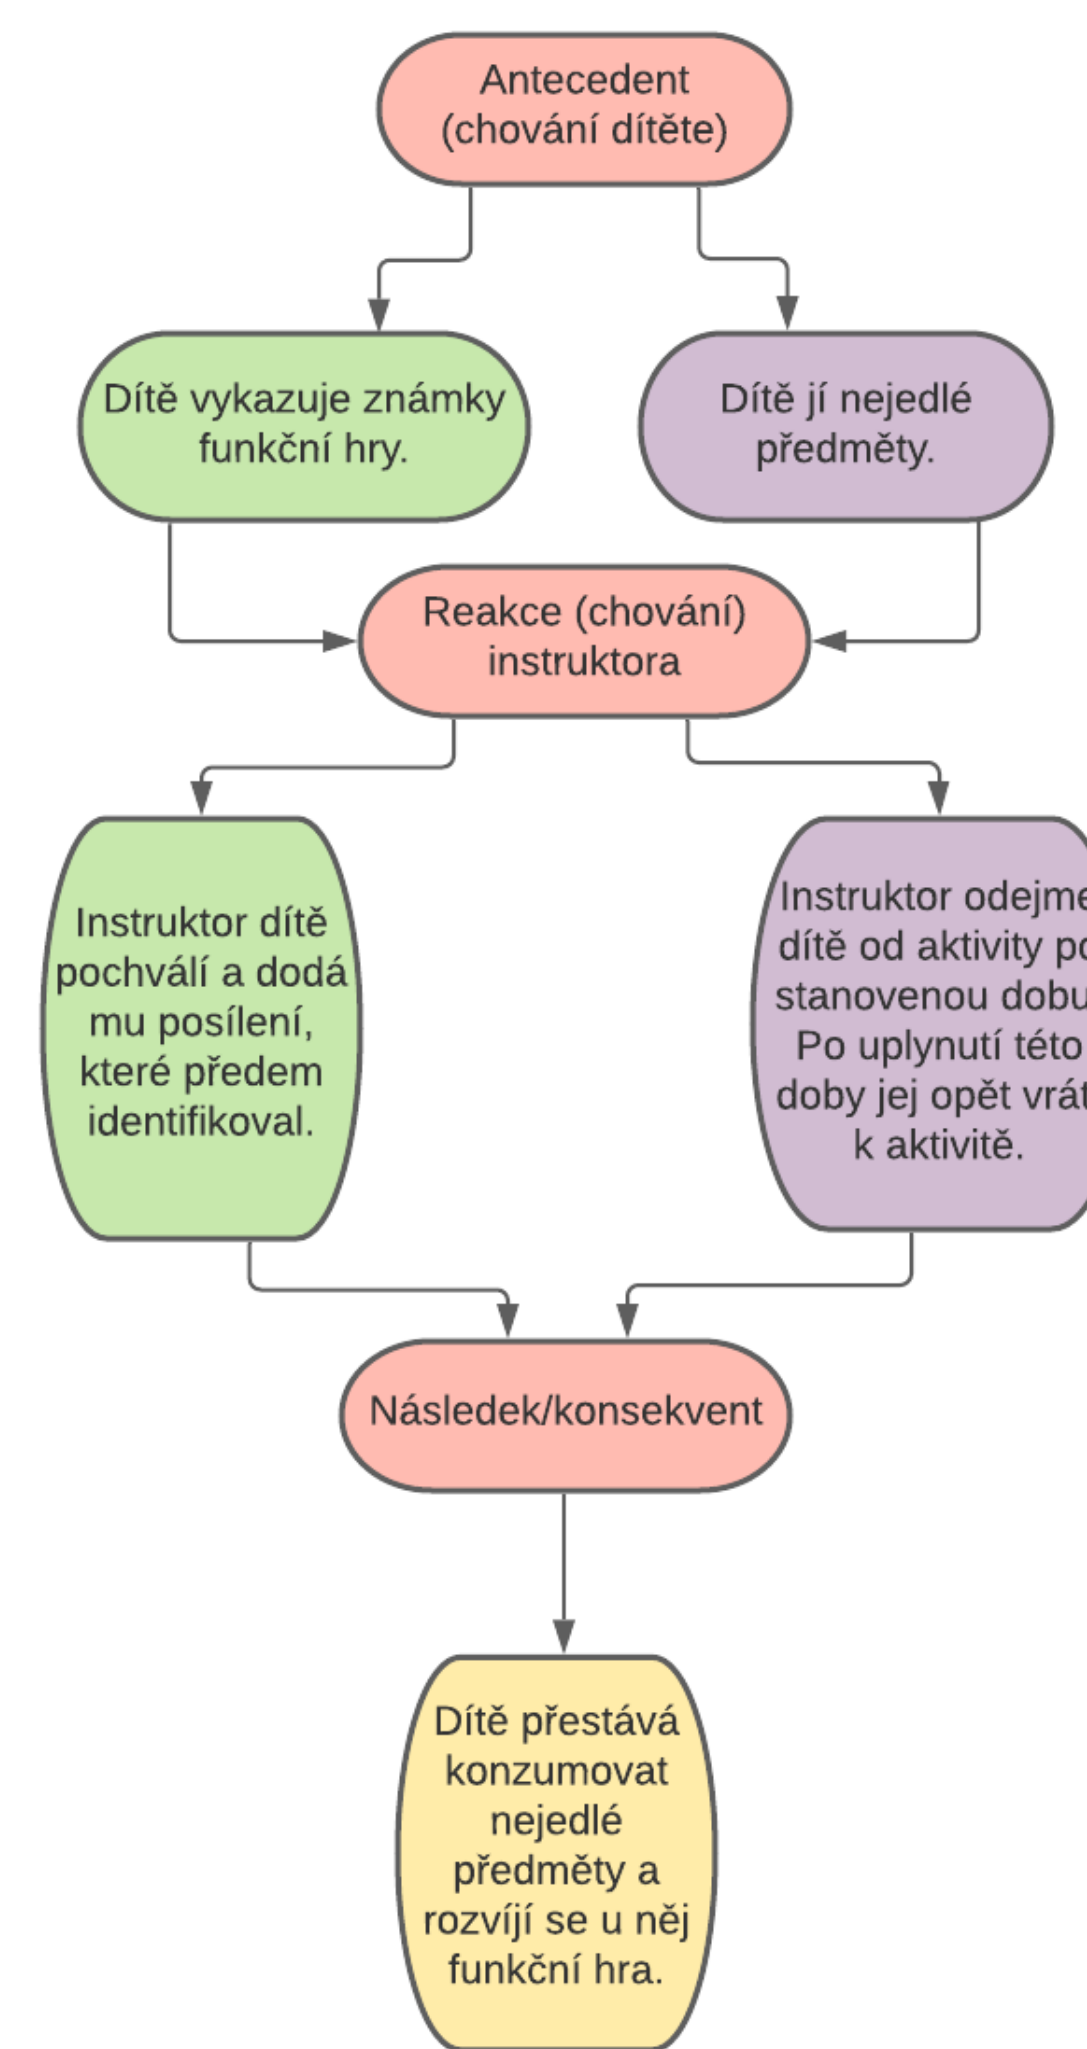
Antecedent (chování dítěte)

Dítě vykazuje známky funkční hry.

Dítě jí nejedlé předměty.

Reakce (chování) instruktora

Instruktor dítě pochválí a dodá mu posílení, které předem identifikoval.

Instruktor odejme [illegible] dítě od aktivity p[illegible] stanovenou dob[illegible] Po uplynutí této doby jej opět vrát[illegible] k aktivitě.

Následek/konsekvent

Dítě přestává konzumovat nejedlé předměty a rozvíjí se u něj funkční hra.